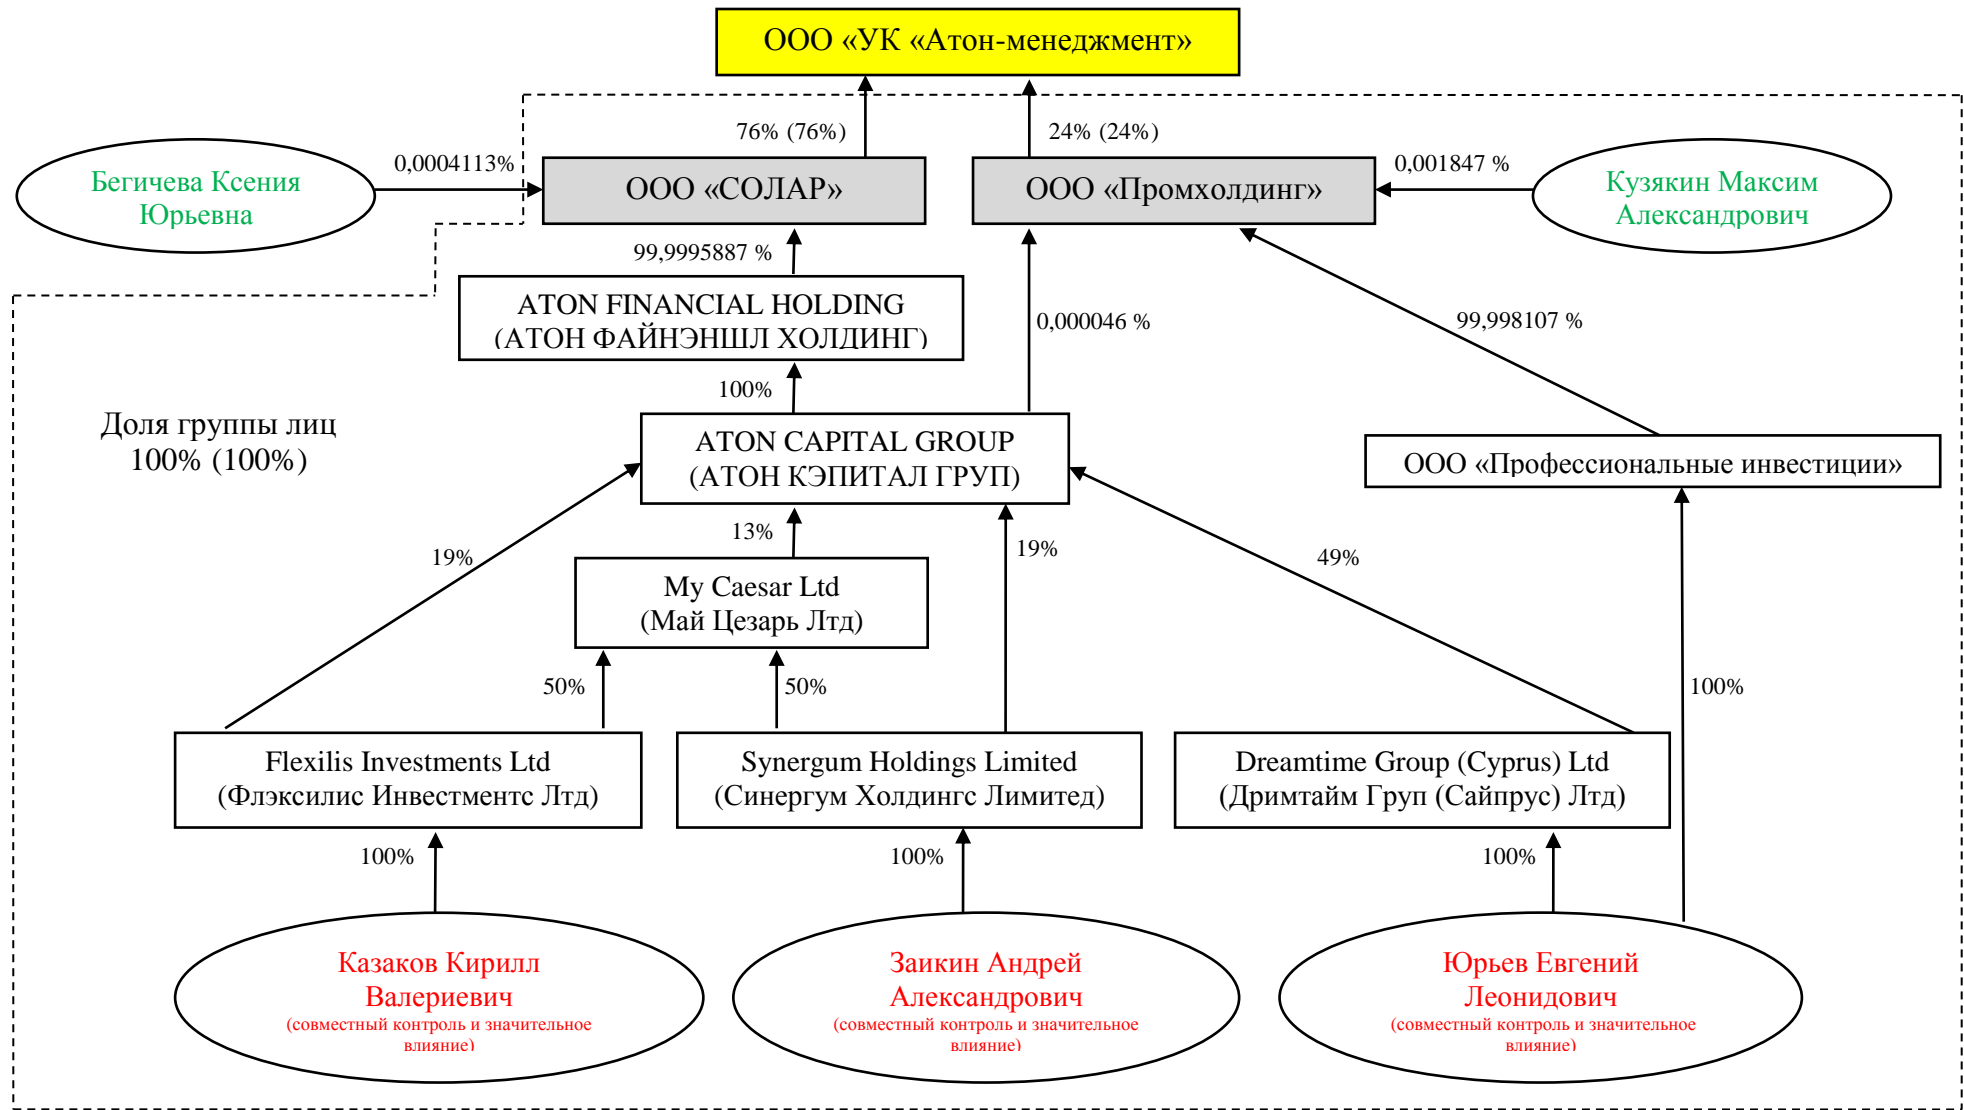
ООО «УК «Атон-менеджмент»

76% (76%)

24% (24%)

Бегичева Ксения Юрьевна

0,0004113%

ООО «СОЛАР»

ООО «Промхолдинг»

0,001847 %

Кузякин Максим Александрович

99,9995887 %

ATON FINANCIAL HOLDING (АТОН ФАЙНЭНШЛ ХОЛДИНГ)

0,000046 %

99,998107 %

100%

Доля группы лиц 100% (100%)

ATON CAPITAL GROUP (АТОН КЭПИТАЛ ГРУП)

ООО «Профессиональные инвестиции»

13%

19%

19%

49%

My Caesar Ltd (Май Цезарь Лтд)

50%

50%

100%

Flexilis Investments Ltd (Флэксилис Инвестментс Лтд)

Synergum Holdings Limited (Синергум Холдингс Лимитед)

Dreamtime Group (Cyprus) Ltd (Дримтайм Груп (Сайпрус) Лтд)

100%

100%

100%

Казаков Кирилл Валериевич (совместный контроль и значительное влияние)

Заикин Андрей Александрович (совместный контроль и значительное влияние)

Юрьев Евгений Леонидович (совместный контроль и значительное влияние)